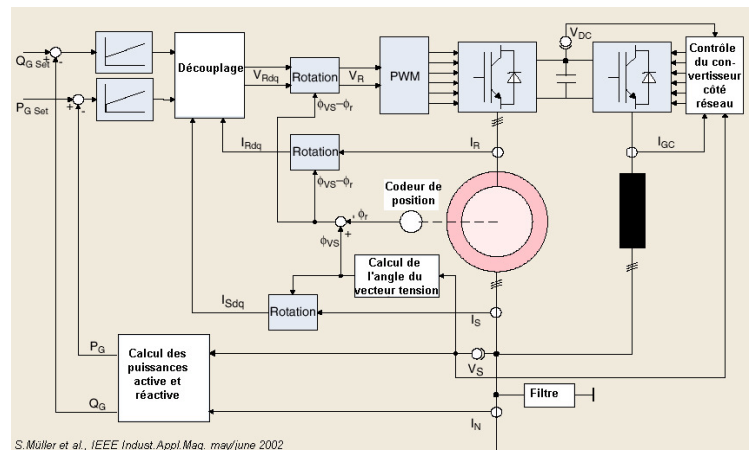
$Q_{G\ Set}$
$P_{G\ Set}$
+
-
+
-
Découplage
$V_{Rdq}$
Rotation
$V_R$
PWM
$V_{DC}$
Contrôle du convertisseur côté réseau
$\phi_{VS}-\phi_r$
$I_{Rdq}$
Rotation
$I_R$
$I_{GC}$
$\phi_{VS}-\phi_r$
Codeur de position
$\phi_r$
-
+
$\phi_{VS}$
Calcul de l'angle du vecteur tension
$I_{Sdq}$
Rotation
$I_S$
$P_G$
Calcul des puissances active et réactive
$V_S$
Filtre
$Q_G$
$I_N$
S.Müller et al., IEEE Indust.Appl.Mag. may/june 2002